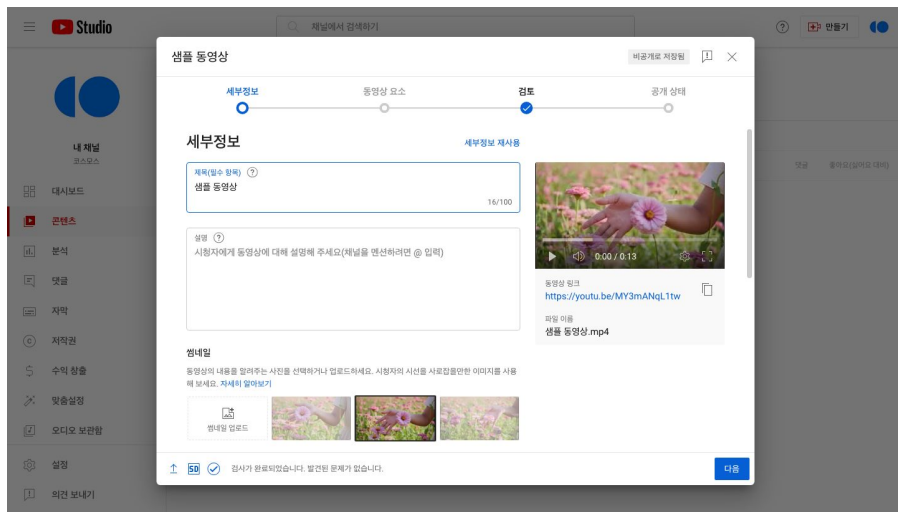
Studio

채널에서 검색하기

만들기

내 채널
코스모스

대시보드
콘텐츠
분석
댓글
자막
저작권
수익 창출
맞춤설정
오디오 보관함
설정
의견 보내기

댓글
좋아요(싫어요 대비)

샘플 동영상

비공개로 저장됨

세부정보
동영상 요소
검토
공개 상태

세부정보

세부정보 재사용

제목(필수 항목)
샘플 동영상
16/100

설명
시청자에게 동영상에 대해 설명해 주세요(채널을 멘션하려면 @ 입력)

0:00 / 0:13

동영상 링크
https://youtu.be/MY3mANqL1tw

파일 이름
샘플 동영상.mp4

썸네일

동영상의 내용을 알려주는 사진을 선택하거나 업로드하세요. 시청자의 시선을 사로잡을만한 이미지를 사용해 보세요. 자세히 알아보기

썸네일 업로드

SD
검사가 완료되었습니다. 발견된 문제가 없습니다.

다음